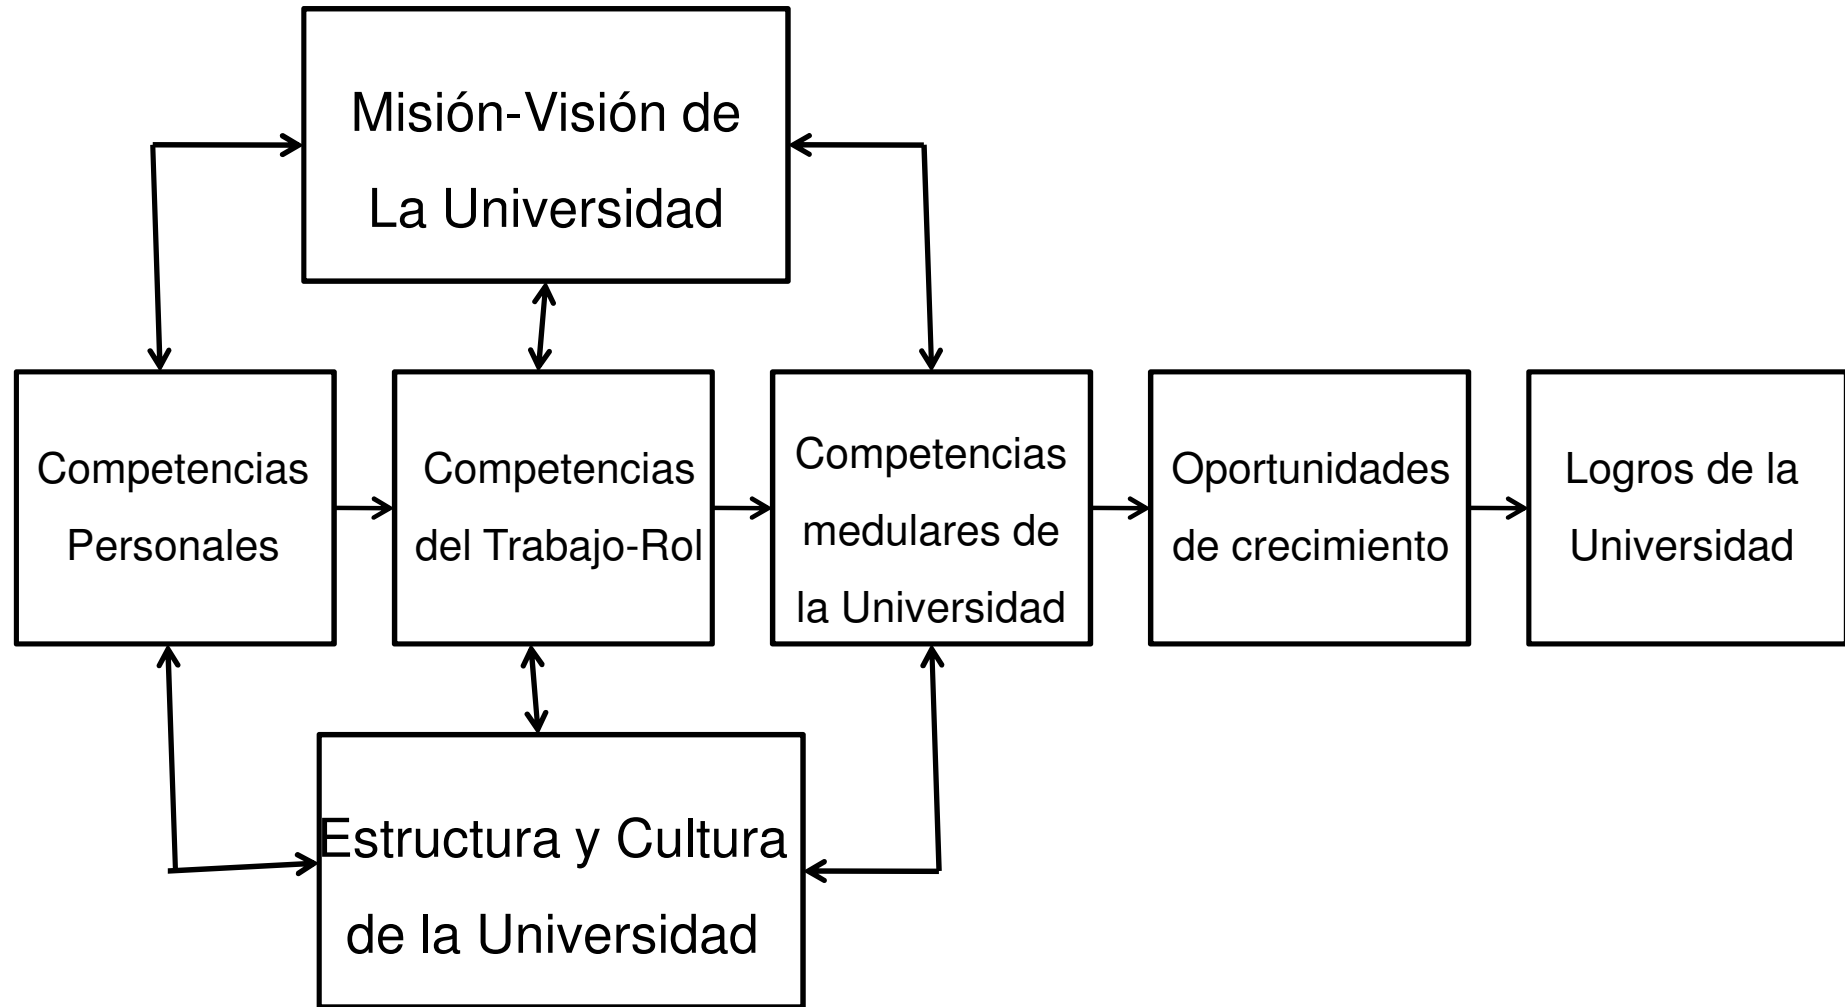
Misión-Visión de La Universidad

Competencias Personales

Competencias del Trabajo-Rol

Competencias medulares de la Universidad

Oportunidades de crecimiento

Logros de la Universidad

Estructura y Cultura de la Universidad